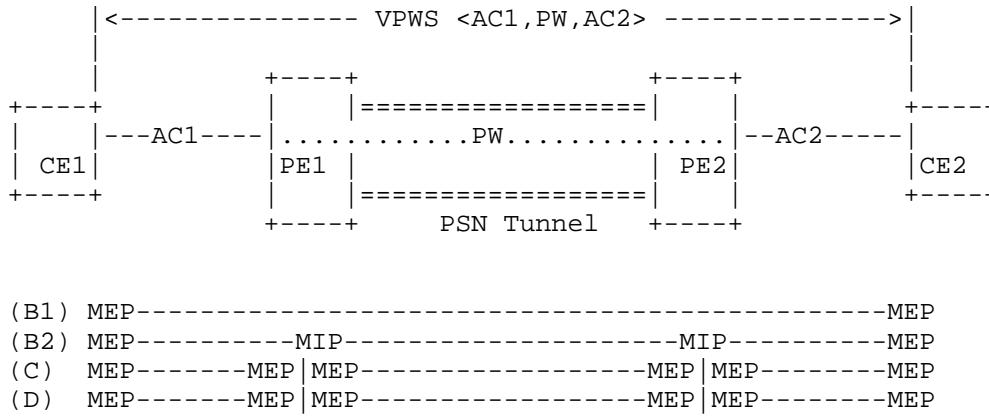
|<--------------- VPWS <AC1,PW,AC2> --------------->|

CE1 ---AC1--- PE1 ...............PW............... PE2 --AC2----- CE2

PSN Tunnel

(B1) MEP---------------------------------------------MEP
(B2) MEP---------MIP---------------------MIP---------MEP
(C) MEP-------MEP|MEP-------------------MEP|MEP--------MEP
(D) MEP-------MEP|MEP-------------------MEP|MEP--------MEP